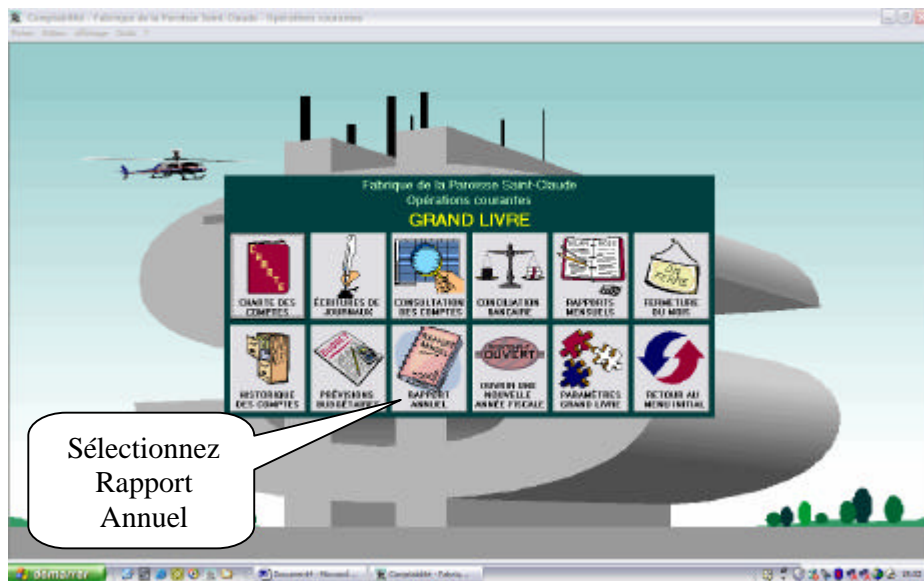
Comptabilité - Fabrique de la Paroisse Saint-Claude - Opérations courantes
Fichier Édition Affichage Outils ?

Fabrique de la Paroisse Saint-Claude
Opérations courantes
GRAND LIVRE

CHARTE DES COMPTES
ÉCRITURES DE JOURNAUX
CONSULTATION DES COMPTES
CONCILIATION BANCAIRE
RAPPORTS MENSUELS
FERMETURE DU MOIS
HISTORIQUE DES COMPTES
PRÉVISIONS BUDGÉTAIRES
RAPPORT ANNUEL
OUVRIR UNE NOUVELLE ANNÉE FISCALE
PARAMÈTRES GRAND LIVRE
RETOUR AU MENU INITIAL

OUVERT

Sélectionnez Rapport Annuel

démarrer
Document4 - Microsof...
Comptabilité - Fabriq...